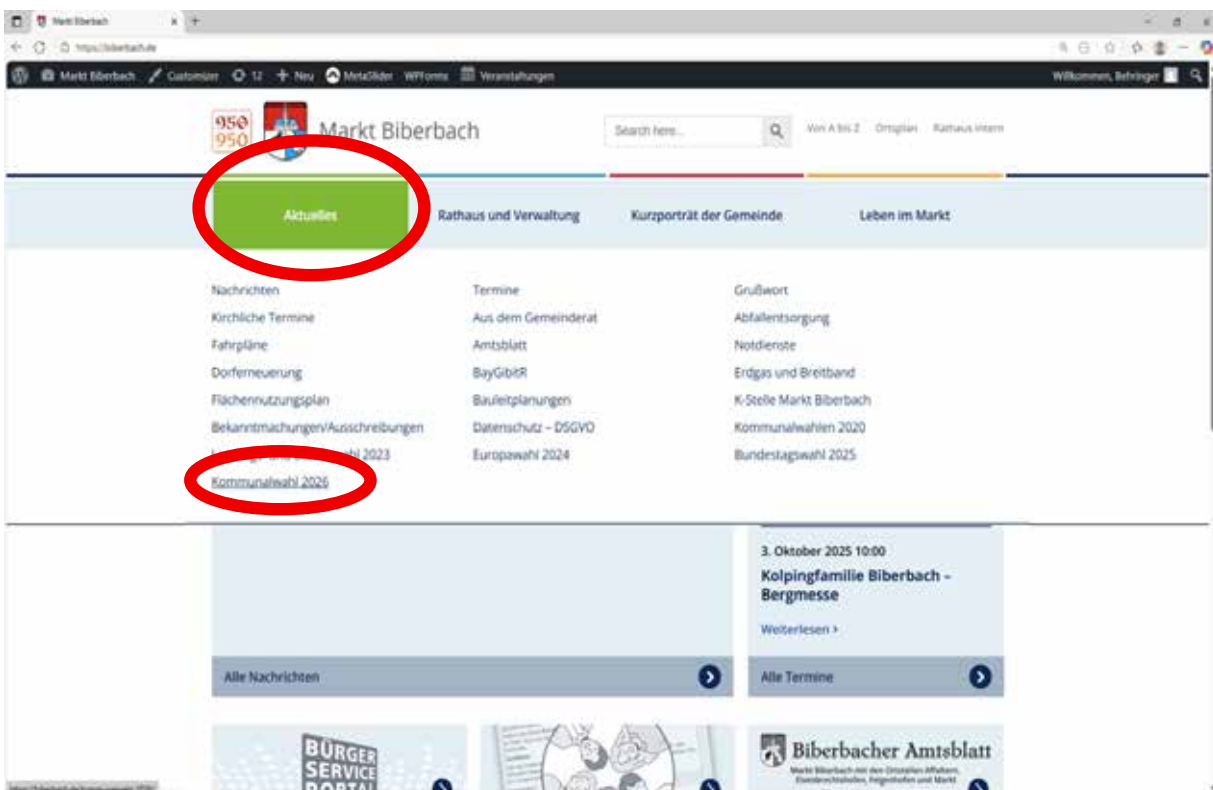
Markt Biberbach

https://biberbach.de

Markt Biberbach Customizer 12 Neu MetaSlider WPForms Veranstaltungen

Willkommen, Behringer

950 950

Markt Biberbach

Search here...

Von A bis Z Ortsplan Rathaus intern

Aktuelles

Rathaus und Verwaltung

Kurzporträt der Gemeinde

Leben im Markt

Nachrichten
Kirchliche Termine
Fahrpläne
Dorferneuerung
Flächennutzungsplan
Bekanntmachungen/Ausschreibungen
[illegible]wahl 2023
Kommunalwahl 2026

Termine
Aus dem Gemeinderat
Amtsblatt
BayGibitR
Bauleitplanungen
Datenschutz – DSGVO
Europawahl 2024

Grußwort
Abfallentsorgung
Notdienste
Erdgas und Breitband
K-Stelle Markt Biberbach
Kommunalwahlen 2020
Bundestagswahl 2025

3. Oktober 2025 10:00
Kolpingfamilie Biberbach – Bergmesse
Weiterlesen ›

Alle Nachrichten

Alle Termine

BÜRGER SERVICE PORTAL

Biberbacher Amtsblatt
Markt Biberbach mit den Ortsteilen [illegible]